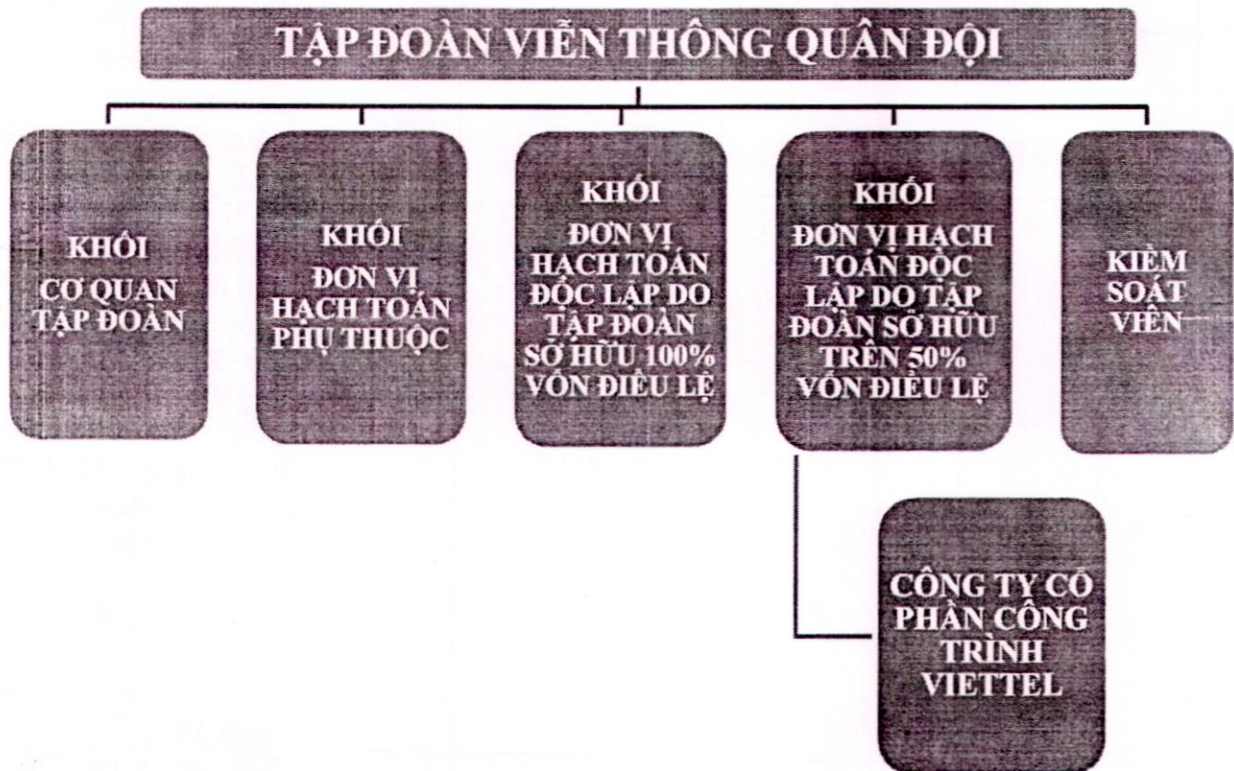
TẬP ĐOÀN VIỄN THÔNG QUÂN ĐỘI

KHỐI
CƠ QUAN
TẬP ĐOÀN

KHỐI
ĐƠN VỊ
HẠCH TOÁN
PHỤ THUỘC

KHỐI
ĐƠN VỊ
HẠCH TOÁN
ĐỘC LẬP DO
TẬP ĐOÀN
SỞ HỮU 100%
VỐN ĐIỀU LỆ

KHỐI
ĐƠN VỊ HẠCH
TOÁN ĐỘC
LẬP DO TẬP
ĐOÀN SỞ HỮU
TRÊN 50%
VỐN ĐIỀU LỆ

KIỂM
SOÁT
VIÊN

CÔNG TY CỔ
PHẦN CÔNG
TRÌNH
VIETTEL